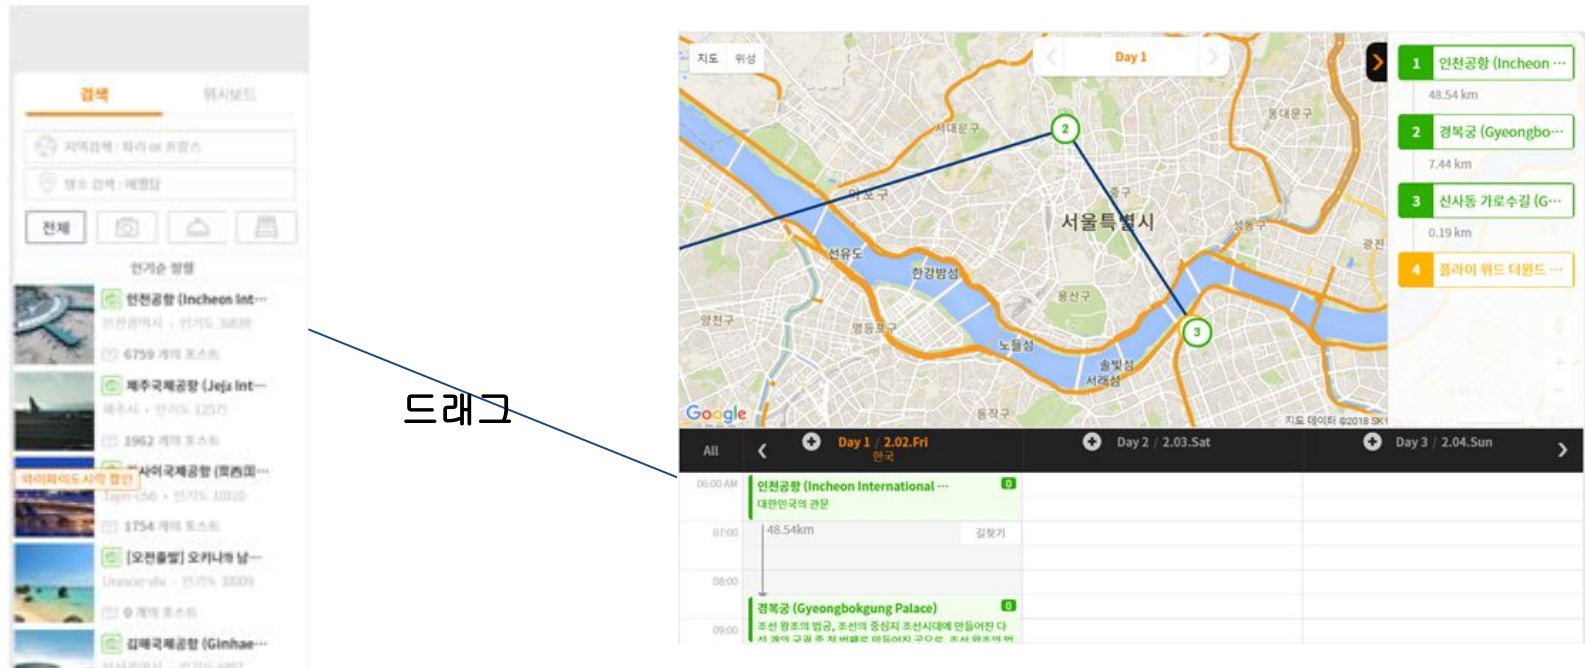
검색
위시보드
지역검색 : 파리 or 프랑스
명소 검색 : 에펠탑
전체
인기순 정렬
인천공항 (Incheon Int···
인천광역시 · 인기도 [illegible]
6759 개의 포스트
제주국제공항 (Jeju Int···
제주시 · 인기도 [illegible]
1962 개의 포스트
와이파이도시락 할인
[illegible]사이국제공항 (臺西国···
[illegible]
1754 개의 포스트
[오전출발] 오키나와 남···
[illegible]
0 개의 포스트
김해국제공항 (Gimhae···

드래그

지도 위성
Day 1
서대문구
동대문구
마포구
중구
서울특별시
성동구
광진
선유도
한강밤섬
용산구
양천구
영등포구
노들섬
솔빛섬
서래섬
동작구
Google
지도 데이터 ©2018 SK
1 인천공항 (Incheon ···
48.54 km
2 경복궁 (Gyeongbo···
7.44 km
3 신사동 가로수길 (G···
0.19 km
4 플라이 위드 더윈드 ···
All
Day 1 / 2.02.Fri
한국
Day 2 / 2.03.Sat
Day 3 / 2.04.Sun
06:00 AM
인천공항 (Incheon International ···
대한민국의 관문
07:00
48.54km
길찾기
08:00
경복궁 (Gyeongbokgung Palace)
조선 왕조의 법궁, 조선의 중심지 조선시대에 만들어진 다
09:00